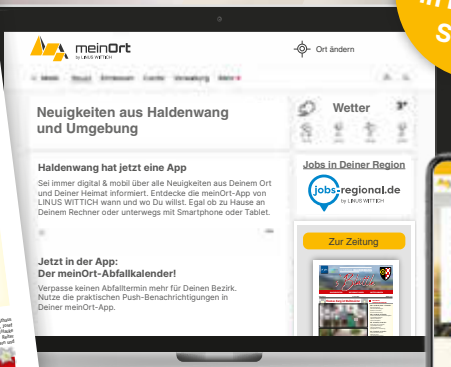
meinOrt
by LINUS WITTICH

Ort ändern

Neuigkeiten aus Haldenwang und Umgebung

Wetter
3°

Haldenwang hat jetzt eine App

Sei immer digital & mobil über alle Neuigkeiten aus Deinem Ort und Deiner Heimat informiert. Entdecke die meinOrt-App von LINUS WITTICH wann und wo Du willst. Egal ob zu Hause an Deinem Rechner oder unterwegs mit Smartphone oder Tablet.

Jobs in Deiner Region

jobs-regional.de
by LINUS WITTICH

Jetzt in der App:
Der meinOrt-Abfallkalender!

Verpasse keinen Abfalltermin mehr für Deinen Bezirk. Nutze die praktischen Push-Benachrichtigungen in Deiner meinOrt-App.

Zur Zeitung